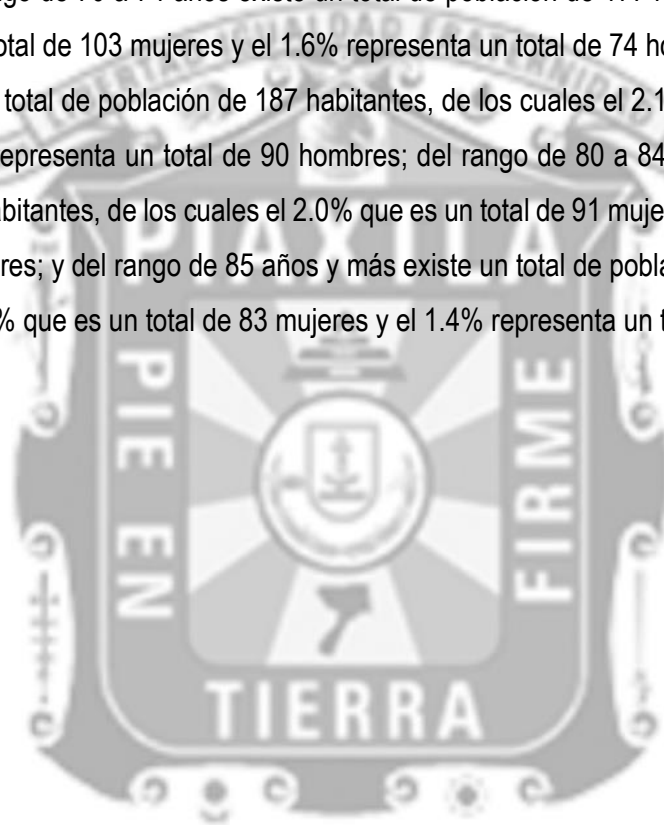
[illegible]ngo de 70 a 74 años existe un total de población de 177 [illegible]
otal de 103 mujeres y el 1.6% representa un total de 74 ho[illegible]
total de población de 187 habitantes, de los cuales el 2.1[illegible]
epresenta un total de 90 hombres; del rango de 80 a 84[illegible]
bitantes, de los cuales el 2.0% que es un total de 91 muje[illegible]
res; y del rango de 85 años y más existe un total de pobla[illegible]
% que es un total de 83 mujeres y el 1.4% representa un t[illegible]

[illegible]DAD
PIAXTLA
PIE EN
FIRME
TIERRA